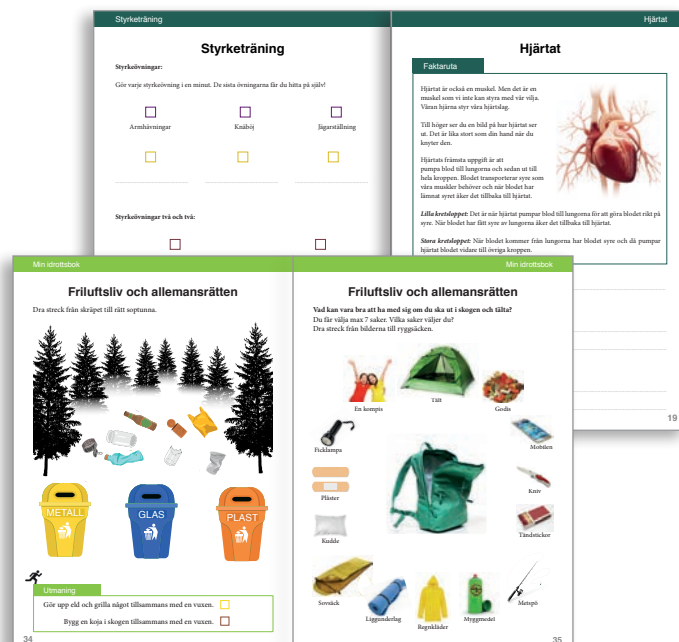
Styrketräning

Styrketräning

Styrkeövningar:

Gör varje styrkeövning i en minut. De sista övningarna får du hitta på själv!

Armhävningar

Knäböj

Jägarställning

Styrkeövningar två och två:

Hjärtat

Hjärtat

Faktaruta

Hjärtat är också en muskel. Men det är en muskel som vi inte kan styra med vår vilja. Våran hjärna styr våra hjärtslag.

Till höger ser du en bild på hur hjärtat ser ut. Det är lika stort som din hand när du knyter den.

Hjärtats främsta uppgift är att pumpa blod till lungorna och sedan ut till hela kroppen. Blodet transporterar syre som våra muskler behöver och när blodet har lämnat syret åker det tillbaka till hjärtat.

*Lilla kretsloppet*: Det är när hjärtat pumpar blod till lungorna för att göra blodet rikt på syre. När blodet har fått syre av lungorna åker det tillbaka till hjärtat.

*Stora kretsloppet*: När blodet kommer från lungorna har blodet syre och då pumpar hjärtat blodet vidare till övriga kroppen.

19

Min idrottsbok

Friluftsliv och allemansrätten

Dra streck från skräpet till rätt soptunna.

METALL

GLAS

PLAST

Utmaning

Gör upp eld och grilla något tillsammans med en vuxen.

Bygg en koja i skogen tillsammans med en vuxen.

34

Min idrottsbok

Friluftsliv och allemansrätten

Vad kan vara bra att ha med sig om du ska ut i skogen och tälta?
Du får välja max 7 saker. Vilka saker väljer du?
Dra streck från bilderna till ryggsäcken.

En kompis

Tält

Godis

Ficklampa

Mobilen

Plåster

Kniv

Tändstickor

Kudde

Sovsäck

Liggunderlag

Regnkläder

Myggmedel

Metspö

35